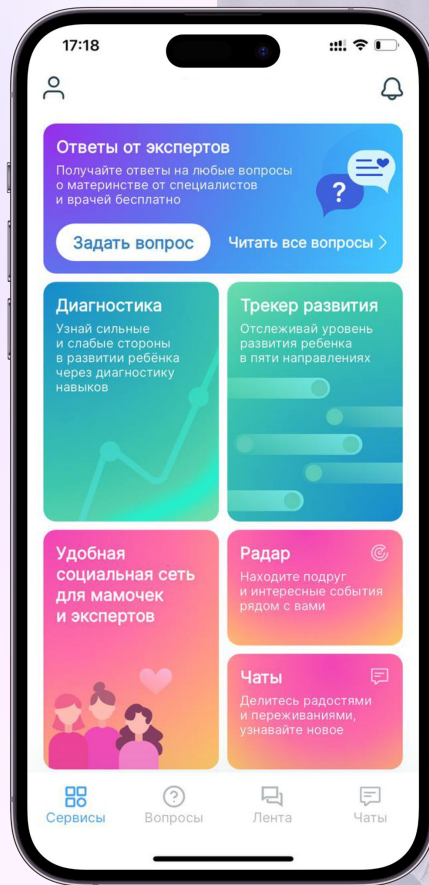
17:18

Ответы от экспертов
Получайте ответы на любые вопросы о материнстве от специалистов и врачей бесплатно

Задать вопрос
Читать все вопросы >

Диагностика
Узнай сильные и слабые стороны в развитии ребёнка через диагностику навыков

Трекер развития
Отслеживай уровень развития ребенка в пяти направлениях

Удобная социальная сеть для мамочек и экспертов

Радар
Находите подруг и интересные события рядом с вами

Чаты
Делитесь радостями и переживаниями, узнавайте новое

Сервисы
Вопросы
Лента
Чаты